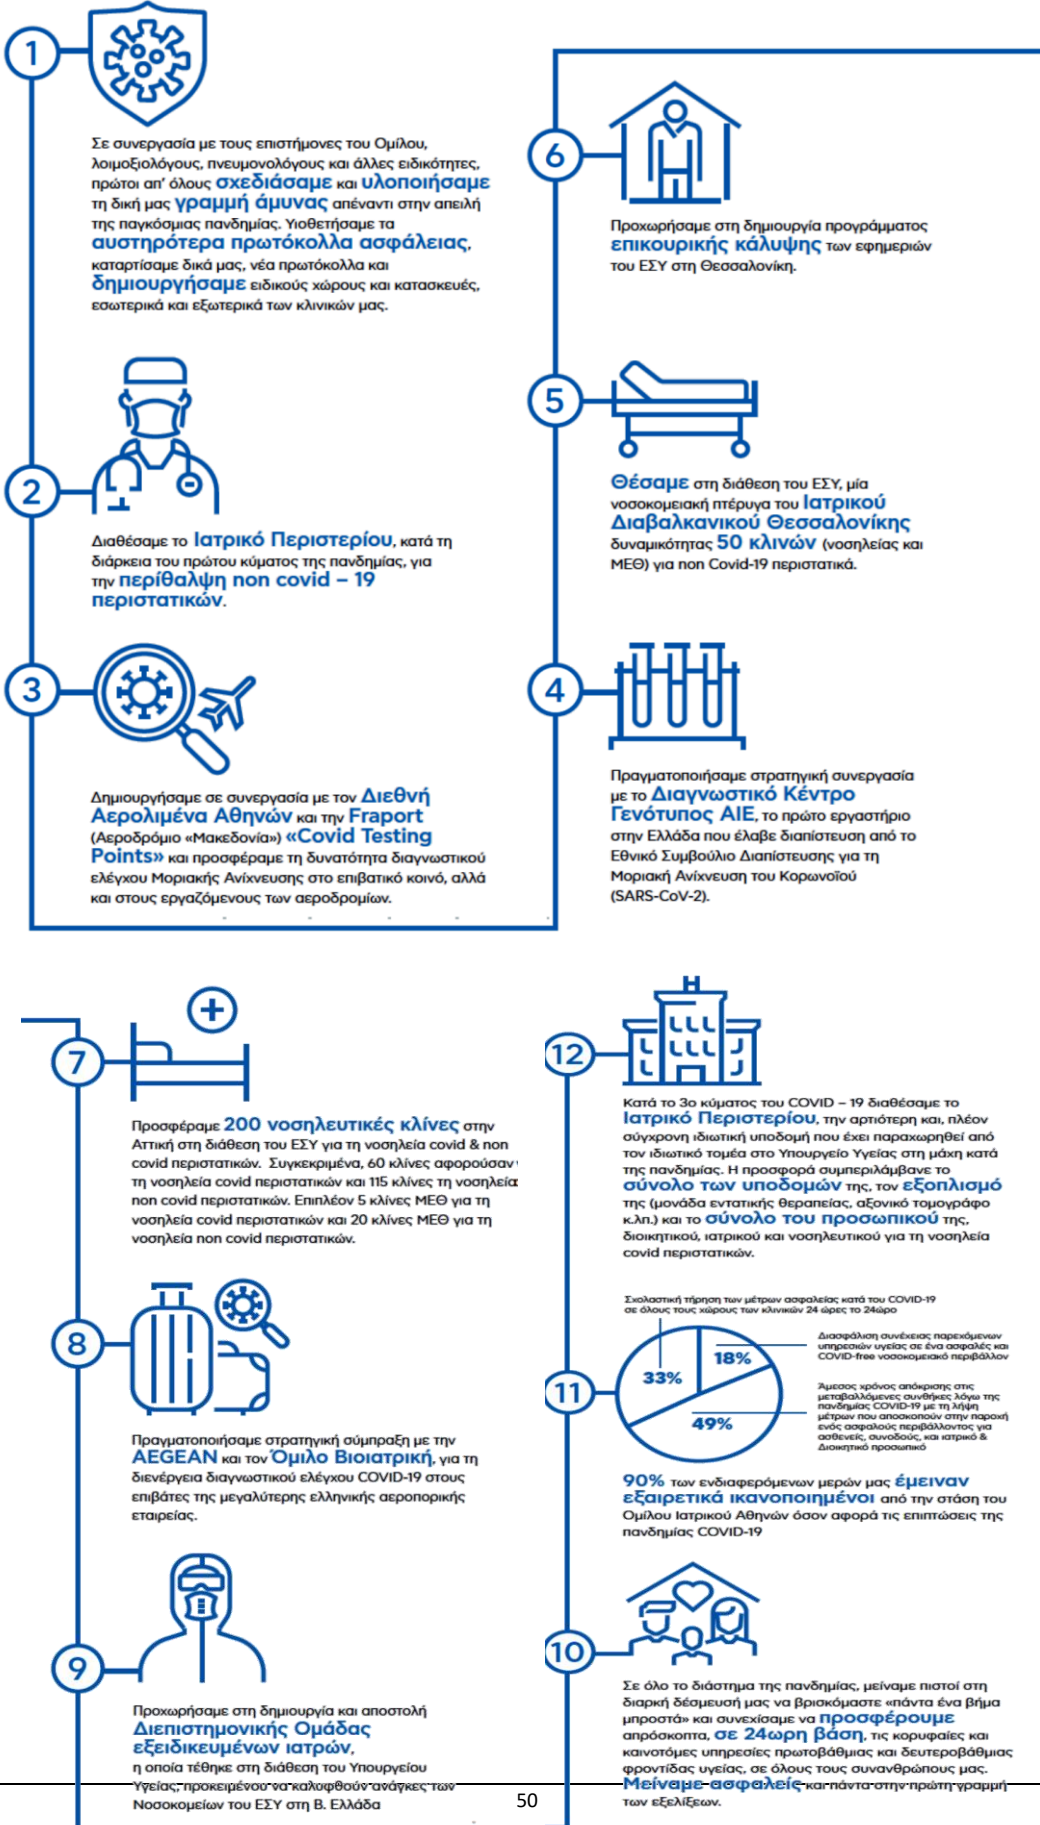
1

Σε συνεργασία με τους επιστήμονες του Ομίλου, λοιμωξιολόγους, πνευμονολόγους και άλλες ειδικότητες, πρώτοι απ' όλους σχεδιάσαμε και υλοποιήσαμε τη δική μας γραμμή άμυνας απέναντι στην απειλή της παγκόσμιας πανδημίας. Υιοθετήσαμε τα αυστηρότερα πρωτόκολλα ασφάλειας, καταρτίσαμε δικά μας, νέα πρωτόκολλα και δημιουργήσαμε ειδικούς χώρους και κατασκευές, εσωτερικά και εξωτερικά των κλινικών μας.

2

Διαθέσαμε το Ιατρικό Περιστερίου, κατά τη διάρκεια του πρώτου κύματος της πανδημίας, για την περίθαλψη non covid – 19 περιστατικών.

3

Δημιουργήσαμε σε συνεργασία με τον Διεθνή Αερολιμένα Αθηνών και την Fraport (Αεροδρόμιο «Μακεδονία») «Covid Testing Points» και προσφέραμε τη δυνατότητα διαγνωστικού ελέγχου Μοριακής Ανίχνευσης στο επιβατικό κοινό, αλλά και στους εργαζόμενους των αεροδρομίων.

6

Προχωρήσαμε στη δημιουργία προγράμματος επικουρικής κάλυψης των εφημεριών του ΕΣΥ στη Θεσσαλονίκη.

5

Θέσαμε στη διάθεση του ΕΣΥ, μία νοσοκομειακή πτέρυγα του Ιατρικού Διαβαλκανικού Θεσσαλονίκης δυναμικότητας 50 κλινών (νοσηλείας και ΜΕΘ) για non Covid-19 περιστατικά.

4

Πραγματοποιήσαμε στρατηγική συνεργασία με το Διαγνωστικό Κέντρο Γενότυπος ΑΙΕ, το πρώτο εργαστήριο στην Ελλάδα που έλαβε διαπίστευση από το Εθνικό Συμβούλιο Διαπίστευσης για τη Μοριακή Ανίχνευση του Κορωνοϊού (SARS-CoV-2).

7

Προσφέραμε 200 νοσηλευτικές κλίνες στην Αττική στη διάθεση του ΕΣΥ για τη νοσηλεία covid & non covid περιστατικών. Συγκεκριμένα, 60 κλίνες αφορούσαν τη νοσηλεία covid περιστατικών και 115 κλίνες τη νοσηλεία non covid περιστατικών. Επιπλέον 5 κλίνες ΜΕΘ για τη νοσηλεία covid περιστατικών και 20 κλίνες ΜΕΘ για τη νοσηλεία non covid περιστατικών.

8

Πραγματοποιήσαμε στρατηγική σύμπραξη με την AEGEAN και τον Όμιλο Βιοιατρική, για τη διενέργεια διαγνωστικού ελέγχου COVID-19 στους επιβάτες της μεγαλύτερης ελληνικής αεροπορικής εταιρείας.

9

Προχωρήσαμε στη δημιουργία και αποστολή Διεπιστημονικής Ομάδας εξειδικευμένων ιατρών, η οποία τέθηκε στη διάθεση του Υπουργείου Υγείας, προκειμένου να καλυφθούν ανάγκες των Νοσοκομείων του ΕΣΥ στη Β. Ελλάδα

12

Κατά το 3ο κύματος του COVID – 19 διαθέσαμε το Ιατρικό Περιστερίου, την αρτιότερη και, πλέον σύγχρονη ιδιωτική υποδομή που έχει παραχωρηθεί από τον ιδιωτικό τομέα στο Υπουργείο Υγείας στη μάχη κατά της πανδημίας. Η προσφορά συμπεριλάμβανε το σύνολο των υποδομών της, τον εξοπλισμό της (μονάδα εντατικής θεραπείας, αξονικό τομογράφο κλπ.) και το σύνολο του προσωπικού της, διοικητικού, ιατρικού και νοσηλευτικού για τη νοσηλεία covid περιστατικών.

11

Σχολαστική τήρηση των μέτρων ασφαλείας κατά του COVID-19 σε όλους τους χώρους των κλινικών 24 ώρες το 24ωρο

33%

18%

49%

Διασφάλιση συνέχειας παρεχόμενων υπηρεσιών υγείας σε ένα ασφαλές και COVID-free νοσοκομειακό περιβάλλον

Άμεσος χρόνος απόκρισης στις μεταβαλλόμενες συνθήκες λόγω της πανδημίας COVID-19 με τη λήψη μέτρων που αποσκοπούν στην παροχή ενός ασφαλούς περιβάλλοντος για ασθενείς, συνοδούς, και ιατρικό & διοικητικό προσωπικό

90% των ενδιαφερόμενων μερών μας έμειναν εξαιρετικά ικανοποιημένοι από την στάση του Ομίλου Ιατρικού Αθηνών όσον αφορά τις επιπτώσεις της πανδημίας COVID-19

10

Σε όλο το διάστημα της πανδημίας, μείναμε πιστοί στη διαρκή δέσμευσή μας να βρισκόμαστε «πάντα ένα βήμα μπροστά» και συνεχίσαμε να προσφέρουμε απρόσκοπτα, σε 24ωρη βάση, τις κορυφαίες και καινοτόμες υπηρεσίες πρωτοβάθμιας και δευτεροβάθμιας φροντίδας υγείας, σε όλους τους συνανθρώπους μας. Μείναμε ασφαλείς και πάντα στην πρώτη γραμμή των εξελίξεων.

50